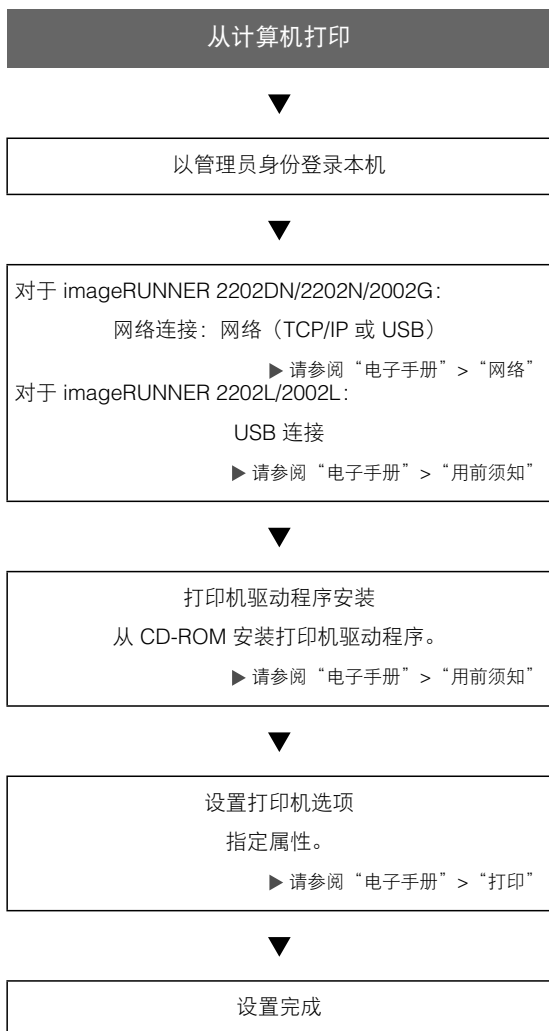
从计算机打印

▼

以管理员身份登录本机

▼

对于 imageRUNNER 2202DN/2202N/2002G：

网络连接：网络（TCP/IP 或 USB）

▶ 请参阅“电子手册”>“网络”

对于 imageRUNNER 2202L/2002L：

USB 连接

▶ 请参阅“电子手册”>“用前须知”

▼

打印机驱动程序安装

从 CD-ROM 安装打印机驱动程序。

▶ 请参阅“电子手册”>“用前须知”

▼

设置打印机选项

指定属性。

▶ 请参阅“电子手册”>“打印”

▼

设置完成